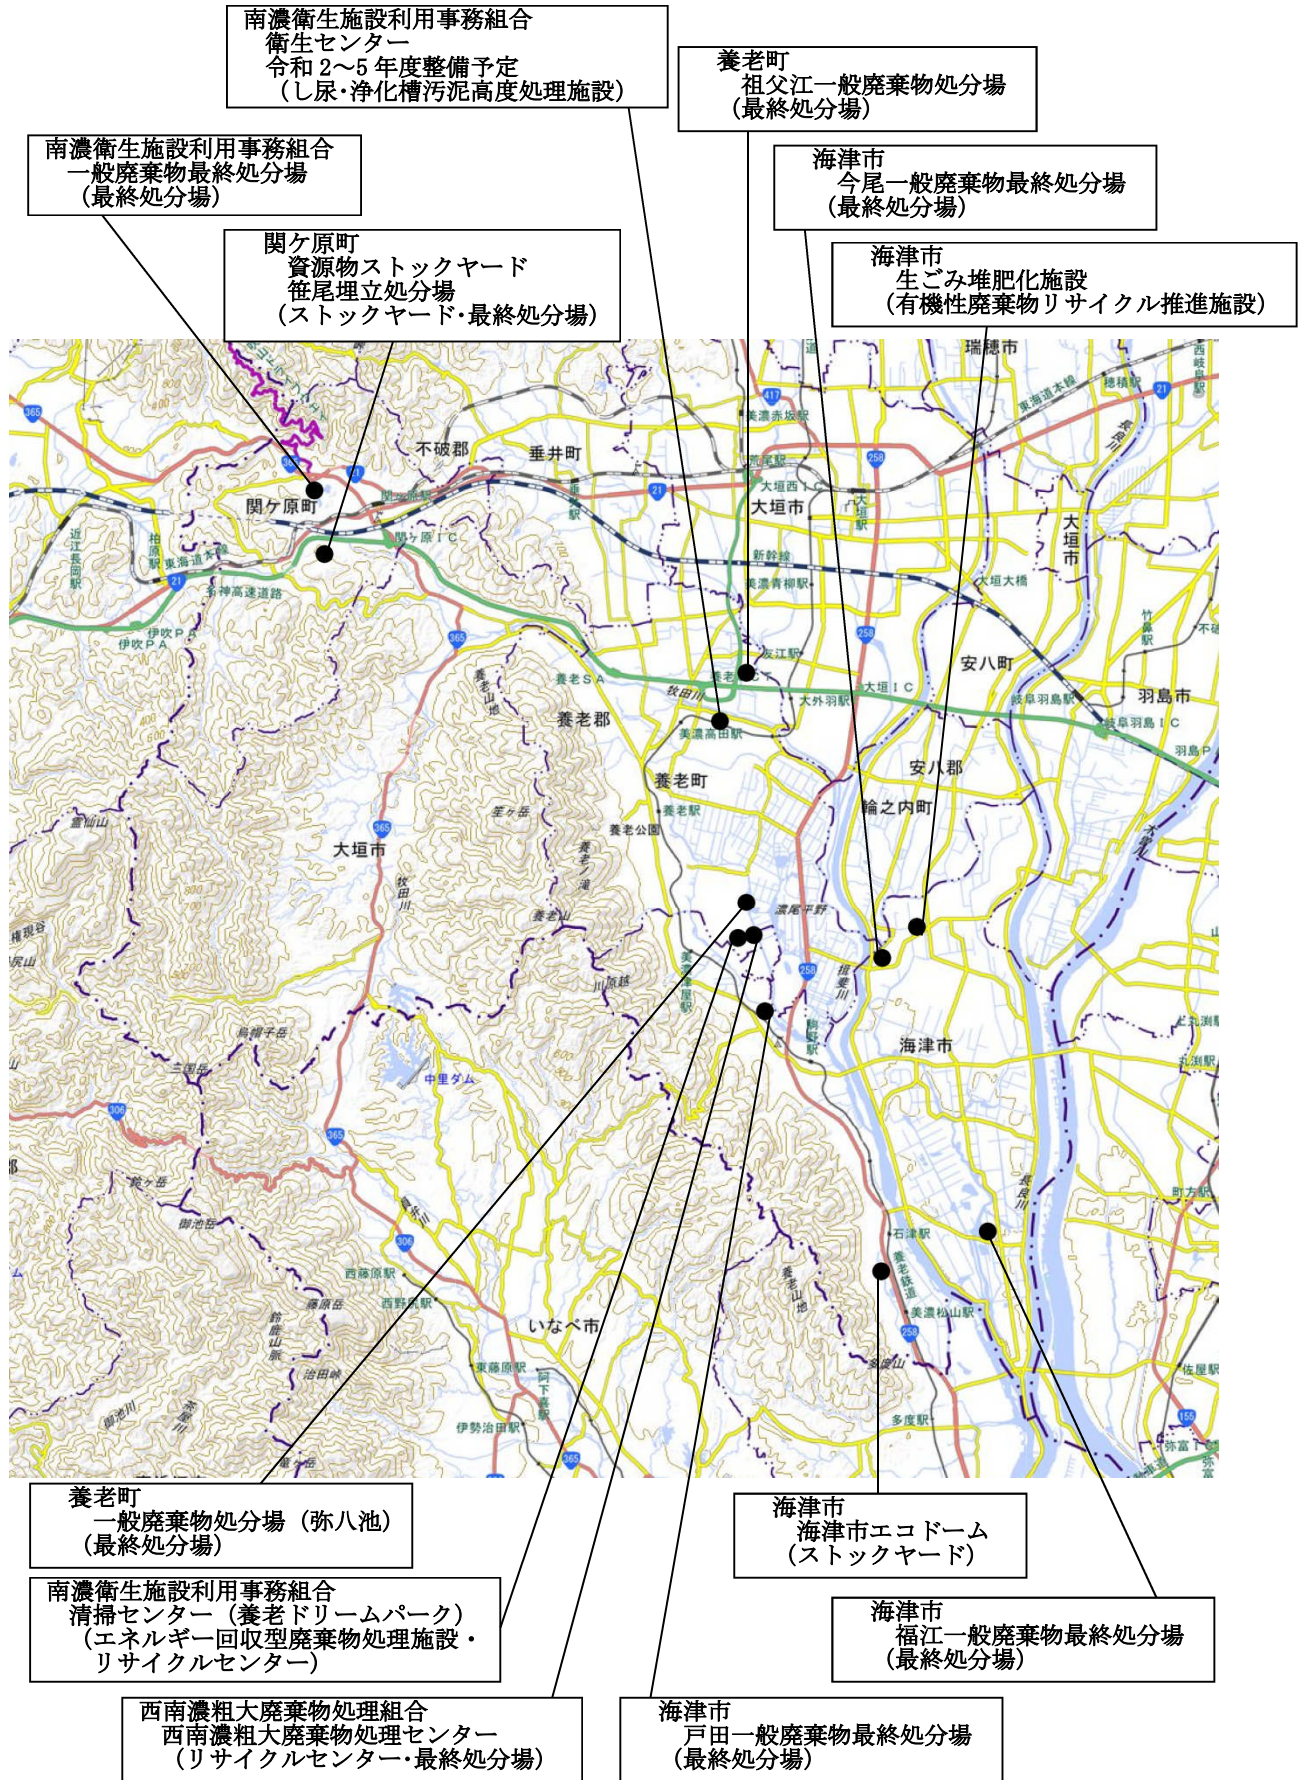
南濃衛生施設利用事務組合
衛生センター
令和 2～5 年度整備予定
（し尿･浄化槽汚泥高度処理施設）

養老町
祖父江一般廃棄物処分場
（最終処分場）

南濃衛生施設利用事務組合
一般廃棄物最終処分場
（最終処分場）

海津市
今尾一般廃棄物最終処分場
（最終処分場）

関ケ原町
資源物ストックヤード
笹尾埋立処分場
（ストックヤード･最終処分場）

海津市
生ごみ堆肥化施設
（有機性廃棄物リサイクル推進施設）

瑞穂市
不破郡
垂井町
関ケ原町
大垣市
大垣市
安八町
羽島市
養老郡
養老町
安八郡
輪之内町
大垣市
海津市
いなべ市
中里ダム
養老SA
大垣IC
岐阜羽島IC
関ケ原IC
伊吹PA
名神高速道路
東海道本線
東海道新幹線
大垣西IC
新幹線
美濃青柳駅
大垣大橋
岐阜羽島駅
美濃高田駅
養老駅
養老公園
美濃津屋駅
駒野駅
石津駅
美濃松山駅
多度駅
西藤原駅
西野尻駅
東藤原駅
伊勢治田駅
阿下喜駅
柏原駅
近江長岡駅
霊仙山
笙ヶ岳
養老山
烏帽子岳
三国岳
御池岳
藤原岳
鈴鹿山脈
治田峠
竜ヶ岳
多度山
揖斐川
長良川
木曽川
牧田川
養老ノ滝
濃尾平野
羽島P
竹鼻駅
穂積駅
西岐阜駅
町方駅
佐屋駅
弥富IC
丸渕駅

養老町
一般廃棄物処分場（弥八池）
（最終処分場）

海津市
海津市エコドーム
（ストックヤード）

南濃衛生施設利用事務組合
清掃センター（養老ドリームパーク）
（エネルギー回収型廃棄物処理施設・
リサイクルセンター）

海津市
福江一般廃棄物最終処分場
（最終処分場）

西南濃粗大廃棄物処理組合
西南濃粗大廃棄物処理センター
（リサイクルセンター･最終処分場）

海津市
戸田一般廃棄物最終処分場
（最終処分場）